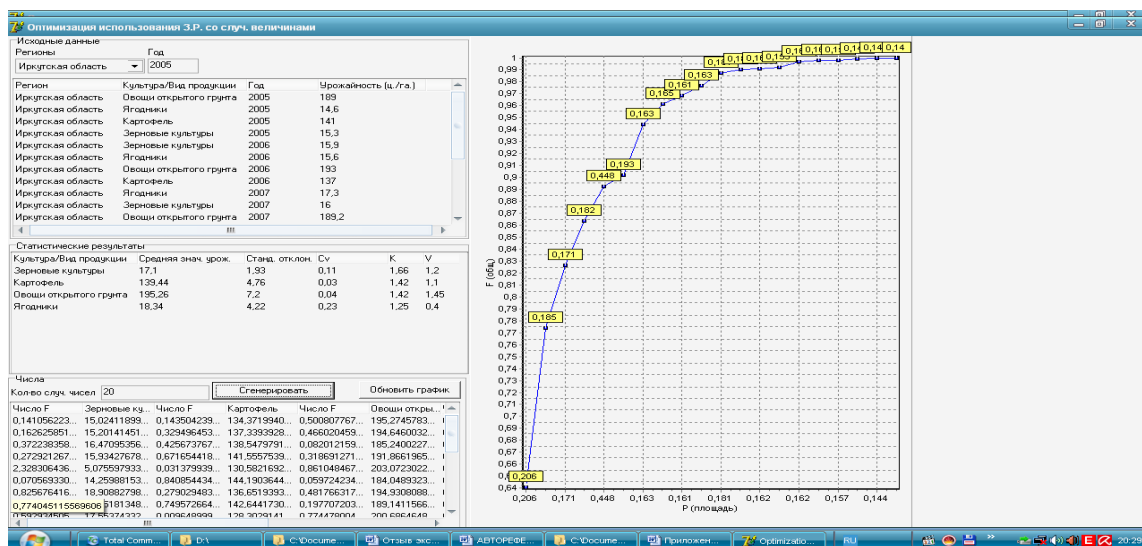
Оптимизация использования З.Р. со случ. величинами

Исходные данные
Регионы
Иркутская область
Год
2005

| Регион | Культура/Вид продукции | Год | Урожайность (ц./га.) |
|---|---|---|---|
| Иркутская область | Овощи открытого грунта | 2005 | 189 |
| Иркутская область | Ягодники | 2005 | 14,6 |
| Иркутская область | Картофель | 2005 | 141 |
| Иркутская область | Зерновые культуры | 2005 | 15,3 |
| Иркутская область | Зерновые культуры | 2006 | 15,9 |
| Иркутская область | Ягодники | 2006 | 15,6 |
| Иркутская область | Овощи открытого грунта | 2006 | 193 |
| Иркутская область | Картофель | 2006 | 137 |
| Иркутская область | Ягодники | 2007 | 17,3 |
| Иркутская область | Зерновые культуры | 2007 | 16 |
| Иркутская область | Овощи открытого грунта | 2007 | 189,2 |

Статистические результаты

| Культура/Вид продукции | Средняя знач. урож. | Станд. отклон. | Cv | K | V |
|---|---|---|---|---|---|
| Зерновые культуры | 17,1 | 1,93 | 0,11 | 1,66 | 1,2 |
| Картофель | 139,44 | 4,76 | 0,03 | 1,42 | 1,1 |
| Овощи открытого грунта | 195,26 | 7,2 | 0,04 | 1,42 | 1,45 |
| Ягодники | 18,34 | 4,22 | 0,23 | 1,25 | 0,4 |

Числа
Кол-во случ. чисел 20
Сгенерировать
Обновить график

| Число F | Зерновые ку... | Число F | Картофель | Число F | Овощи откры... |
|---|---|---|---|---|---|
| 0,141056223... | 15,02411899... | 0,143504239... | 134,3719940... | 0,500807767... | 195,2745783... |
| 0,162625851... | 15,20141451... | 0,329496453... | 137,3393928... | 0,466020459... | 194,6460032... |
| 0,372238358... | 16,47095356... | 0,425673767... | 138,5479791... | 0,082012159... | 185,2400227... |
| 0,272921267... | 15,93427678... | 0,671654418... | 141,5557539... | 0,318691271... | 191,8661965... |
| 2,328306436... | 5,075597933... | 0,031379939... | 130,5821692... | 0,861048467... | 203,0723022... |
| 0,070569330... | 14,25988153... | 0,840854434... | 144,1903644... | 0,059724234... | 184,0489323... |
| 0,825676416... | 18,90882798... | 0,279029483... | 136,6519393... | 0,481766317... | 194,9308088... |
| 0,774045115569606 | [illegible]181348... | 0,749572664... | 142,6441730... | 0,197707203... | 189,1411566... |

1
0,99
0,98
0,97
0,96
0,95
0,94
0,93
0,92
0,91
0,9
0,89
0,88
0,87
0,86
0,85
0,84
0,83
0,82
0,81
0,8
0,79
0,78
0,77
0,76
0,75
0,74
0,73
0,72
0,71
0,7
0,69
0,68
0,67
0,66
0,65
0,64
F (общ.)
0,206 0,185 0,171 0,182 0,448 0,193 0,163 0,165 0,161 0,163 0,1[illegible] 0,1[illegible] 0,1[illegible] 0,15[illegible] 0,1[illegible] 0,16 0,1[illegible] 0,14 0,14 0,14 0,14
0,206 0,171 0,448 0,163 0,161 0,181 0,162 0,162 0,157 0,144
P (площадь)

Total Comm... D:\ C:\Docume... Отзыв экс... АВТОРЕФЕ... C:\Docume... Приложен... Optimizatio... RU 20:29